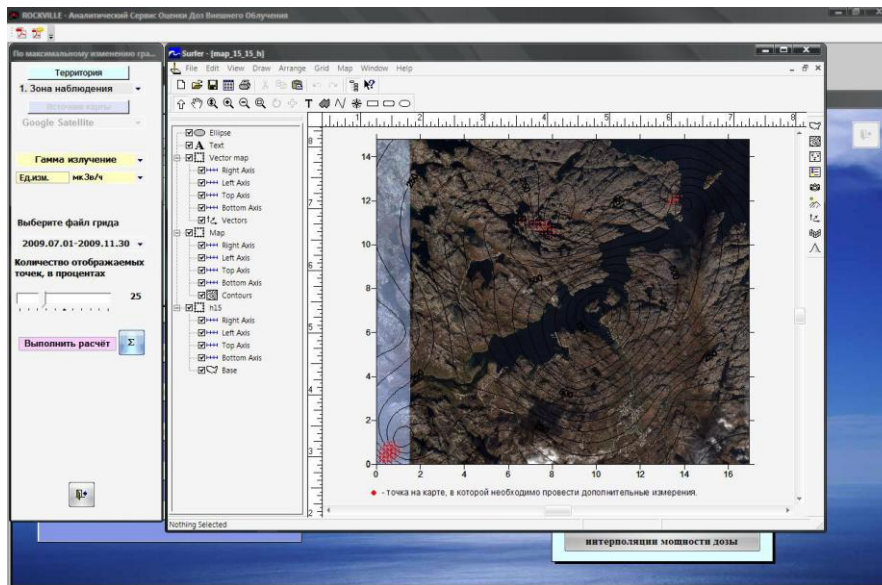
ROCKVILLE - Аналитический Сервис Оценки Доз Внешнего Облучения

По максимальному изменению гра...

Территория

1. Зона наблюдения

Источник карты

Google Satellite

Гамма излучение

Ед.изм. мкЗв/ч

Выберите файл грида

2009.07.01-2009.11.30

Количество отображаемых точек, в процентах

25

Выполнить расчёт

Σ

Surfer - [map_15_15_h]

File Edit View Draw Arrange Grid Map Window Help

Ellipse
Text
Vector map
Right Axis
Left Axis
Top Axis
Bottom Axis
Vectors
Map
Right Axis
Left Axis
Top Axis
Bottom Axis
Contours
h15
Right Axis
Left Axis
Top Axis
Bottom Axis
Base

14
12
10
8
6
4
2
0

0 2 4 6 8 10 12 14 16

● - точка на карте, в которой необходимо провести дополнительные измерения.

Nothing Selected

интерполяции мощности дозы